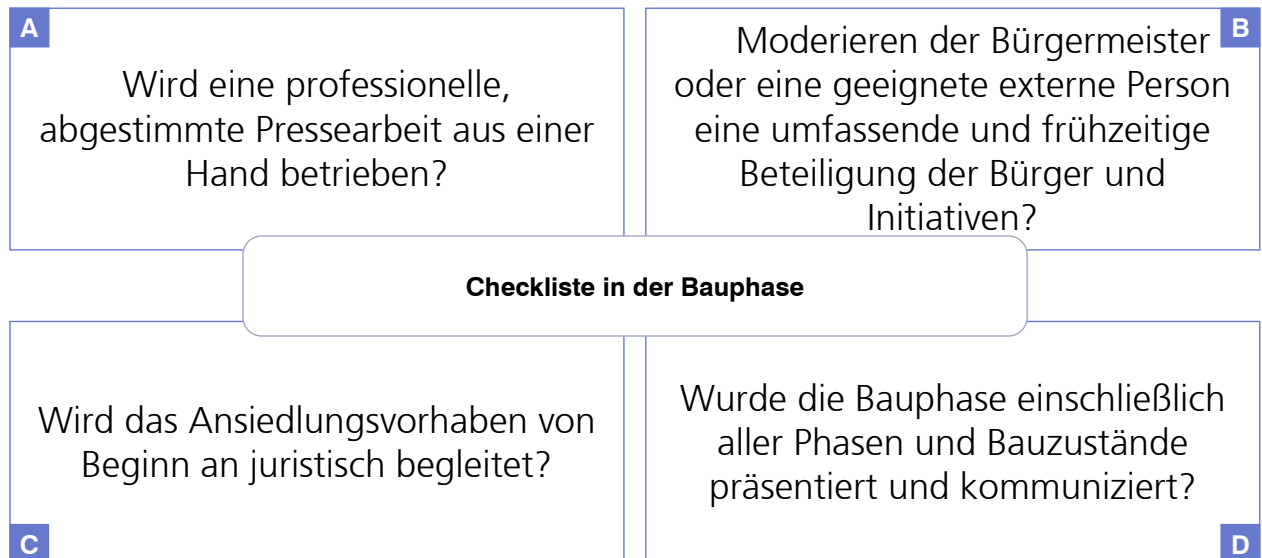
A

Wird eine professionelle, abgestimmte Pressearbeit aus einer Hand betrieben?

B

Moderieren der Bürgermeister oder eine geeignete externe Person eine umfassende und frühzeitige Beteiligung der Bürger und Initiativen?

Checkliste in der Bauphase

C

Wird das Ansiedlungsvorhaben von Beginn an juristisch begleitet?

D

Wurde die Bauphase einschließlich aller Phasen und Bauzustände präsentiert und kommuniziert?